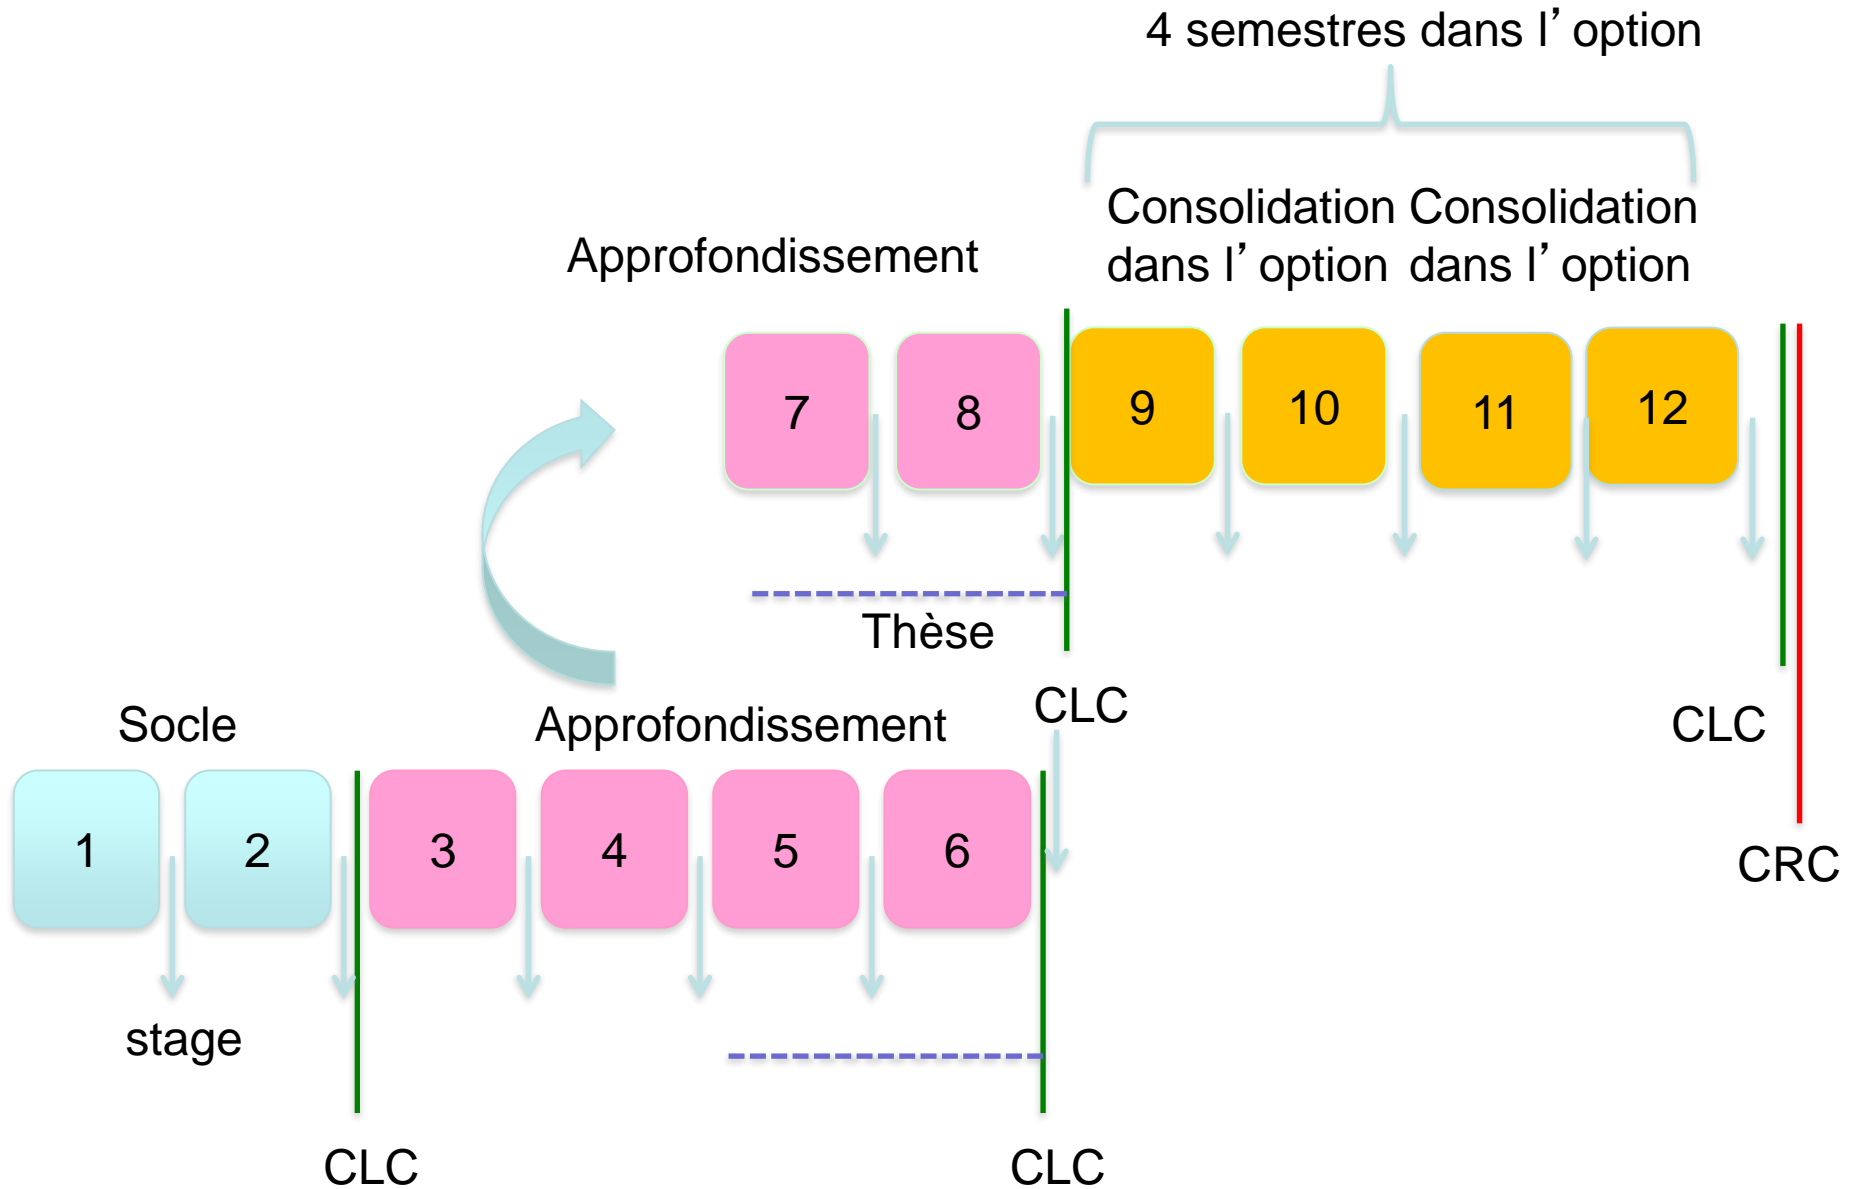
4 semestres dans l’option

Approfondissement

Consolidation dans l’option

Consolidation dans l’option

7

8

9

10

11

12

Thèse

CLC

CLC

CRC

Socle

Approfondissement

1

2

3

4

5

6

stage

CLC

CLC